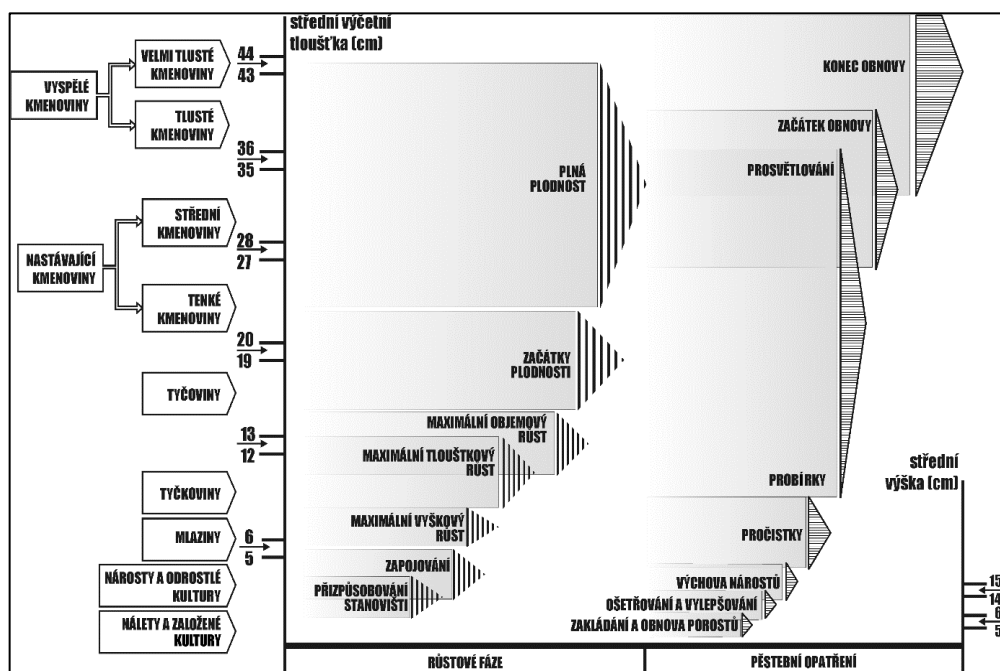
střední výčetní tloušťka (cm)

VYSPĚLÉ KMENOVINY

VELMI TLUSTÉ KMENOVINY

TLUSTÉ KMENOVINY

44
43
36
35

NASTÁVAJÍCÍ KMENOVINY

STŘEDNÍ KMENOVINY

TENKÉ KMENOVINY

28
27
20
19

TYČOVINY

13
12

TYČKOVINY

MLAZINY

6
5

NÁROSTY A ODROSTLÉ KULTURY

NÁLETY A ZALOŽENÉ KULTURY

PLNÁ PLODNOST

ZAČÁTKY PLODNOSTI

MAXIMÁLNÍ OBJEMOVÝ RŮST

MAXIMÁLNÍ TLOUŠŤKOVÝ RŮST

MAXIMÁLNÍ VÝŠKOVÝ RŮST

ZAPOJOVÁNÍ

PŘIZPŮSOBOVÁNÍ STANOVIŠTI

KONEC OBNOVY

ZAČÁTEK OBNOVY

PROSVĚTLOVÁNÍ

PROBÍRKY

PROČISTKY

VÝCHOVA NÁROSTŮ

OŠETŘOVÁNÍ A VYLEPŠOVÁNÍ

ZAKLÁDÁNÍ A OBNOVA POROSTŮ

střední výška (cm)

15
14
6
5

RŮSTOVÉ FÁZE

PĚSTEBNÍ OPATŘENÍ